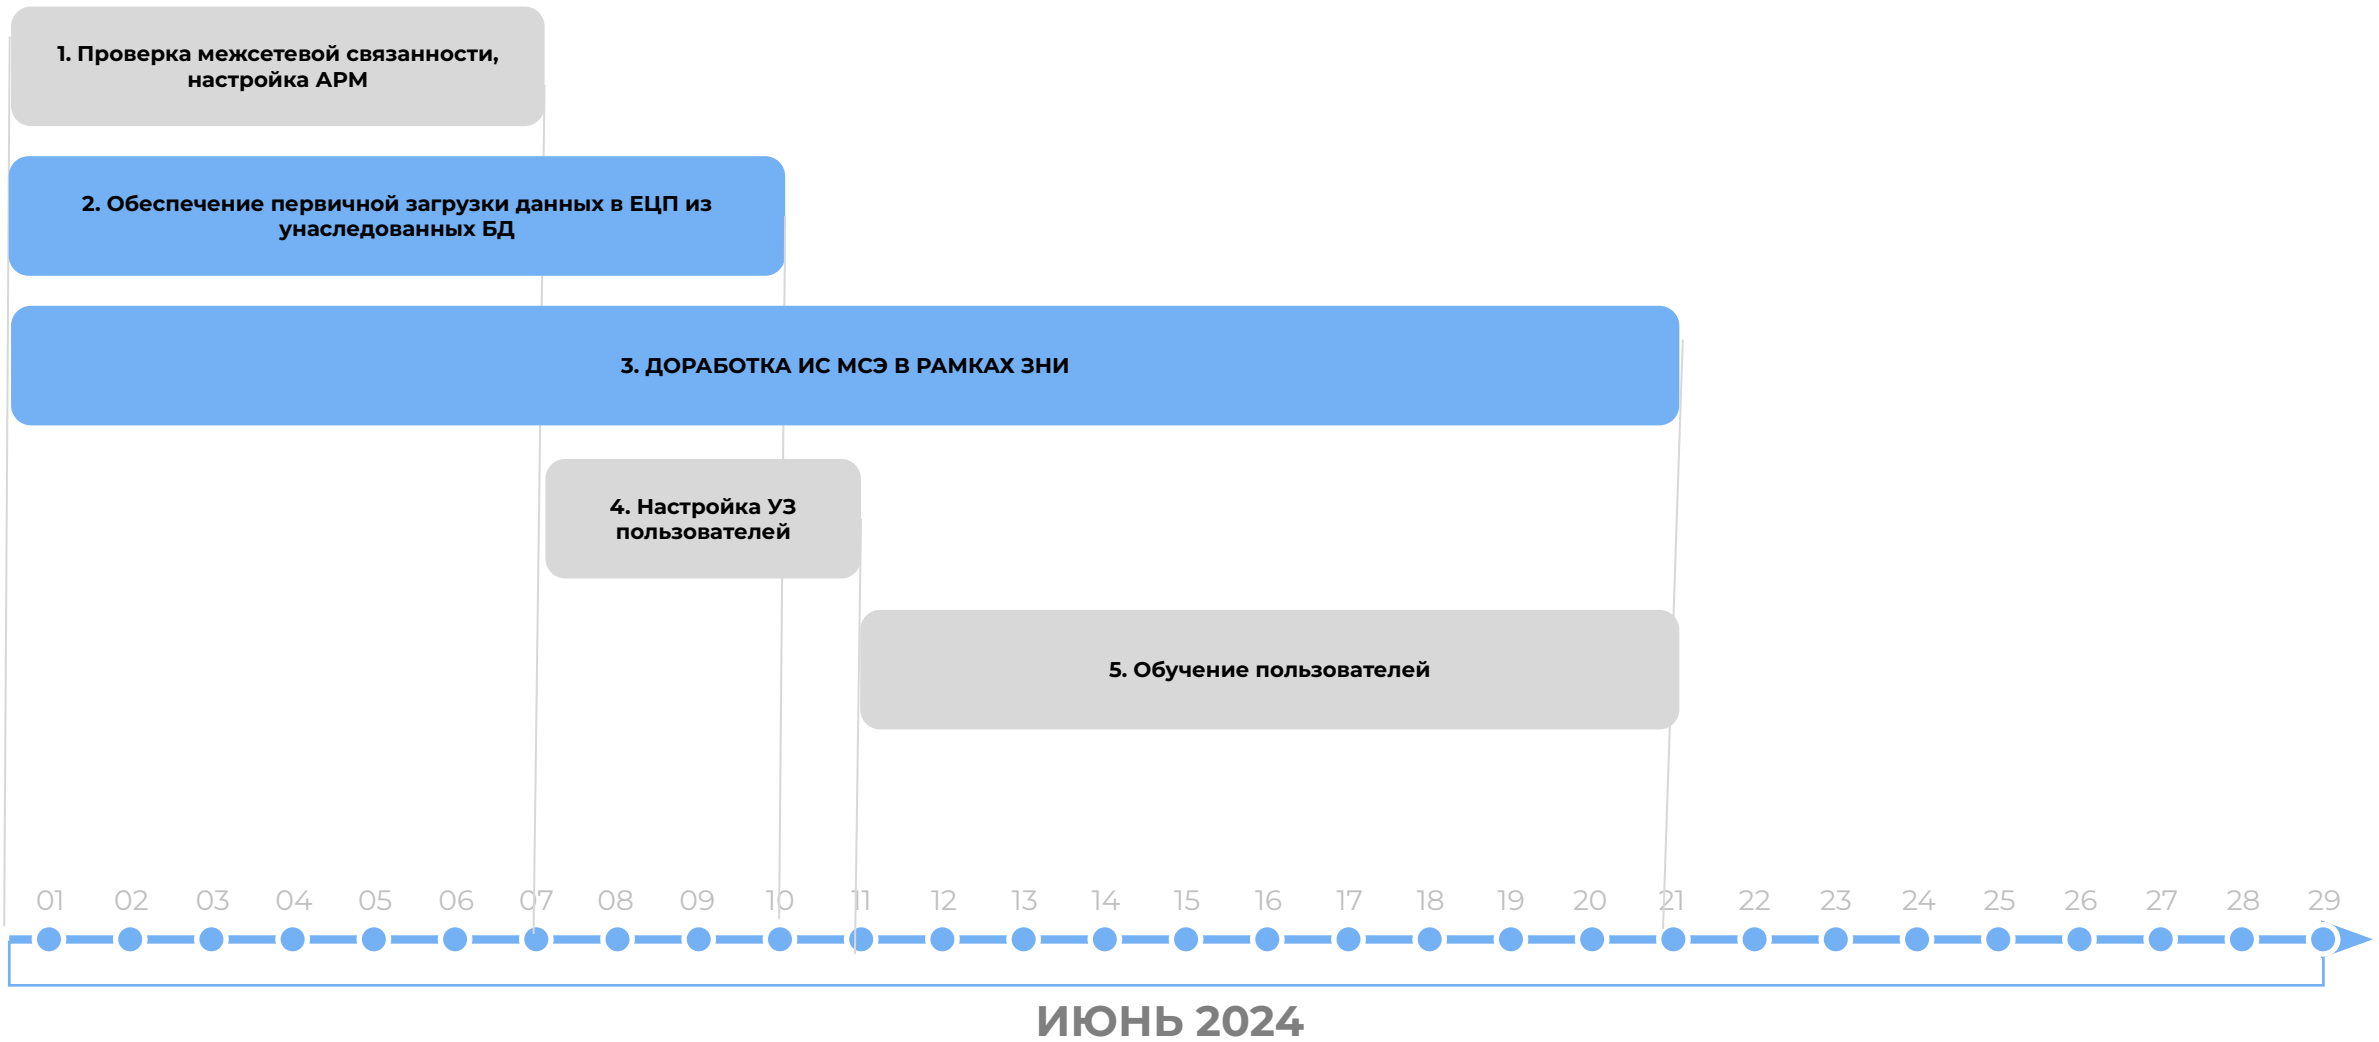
1. Проверка межсетевой связанности, настройка АРМ

2. Обеспечение первичной загрузки данных в ЕЦП из унаследованных БД

3. ДОРАБОТКА ИС МСЭ В РАМКАХ ЗНИ

4. Настройка УЗ пользователей

5. Обучение пользователей

01 02 03 04 05 06 07 08 09 10 11 12 13 14 15 16 17 18 19 20 21 22 23 24 25 26 27 28 29

ИЮНЬ 2024